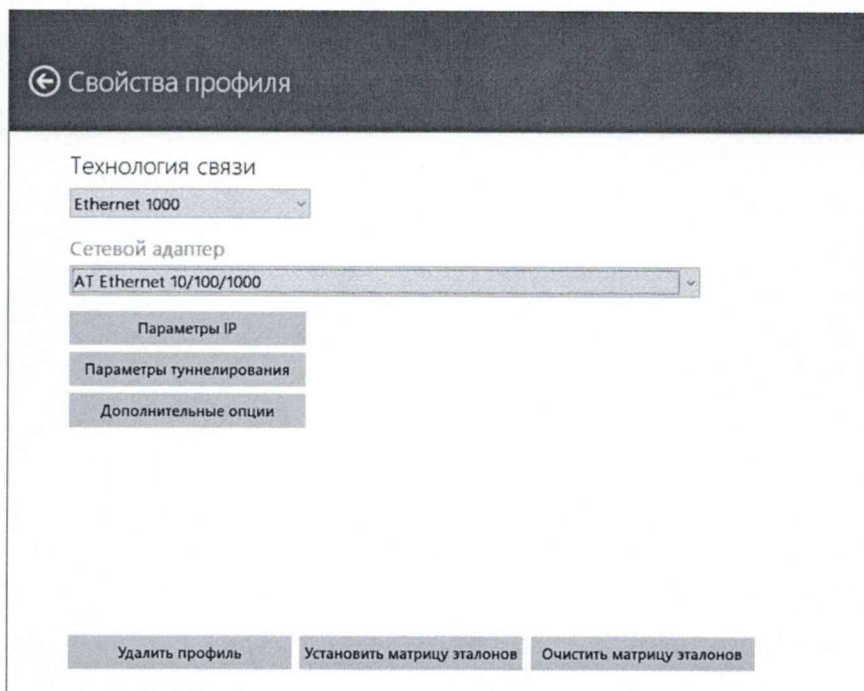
Свойства профиля

Технология связи

Ethernet 1000

Сетевой адаптер

AT Ethernet 10/100/1000

Параметры IP

Параметры туннелирования

Дополнительные опции

Удалить профиль

Установить матрицу эталонов

Очистить матрицу эталонов